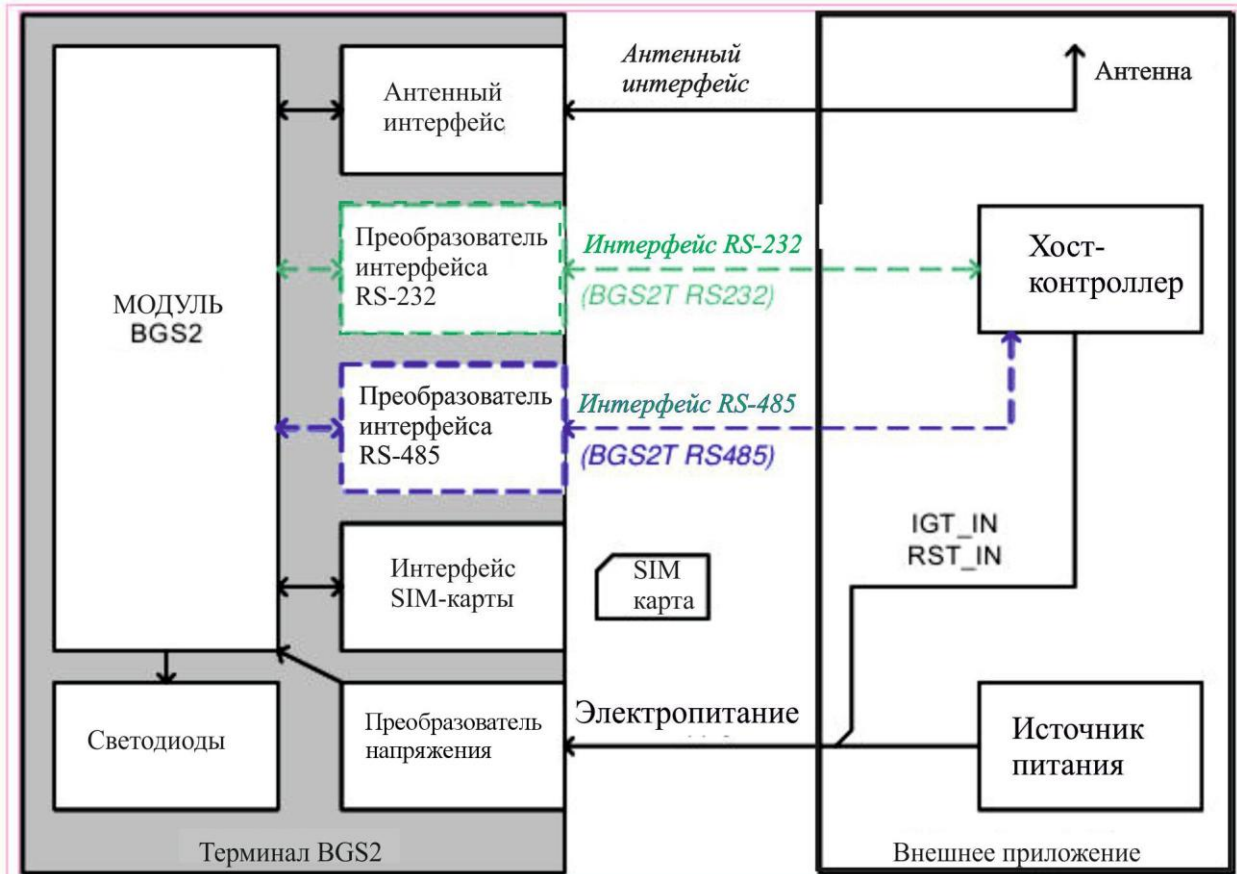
МОДУЛЬ
BGS2

Антенный интерфейс

Антенный интерфейс

Антенна

Преобразователь интерфейса RS-232

Интерфейс RS-232
(BGS2T RS232)

Хост-контроллер

Преобразователь интерфейса RS-485

Интерфейс RS-485
(BGS2T RS485)

IGT_IN
RST_IN

Интерфейс SIM-карты

SIM карта

Светодиоды

Преобразователь напряжения

Электропитание

Источник питания

Терминал BGS2

Внешнее приложение